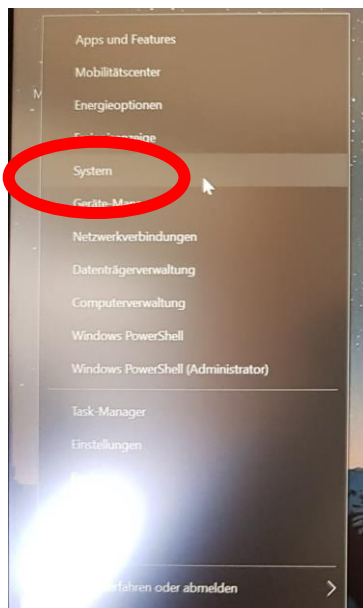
Apps und Features

Mobilitätscenter

Energieoptionen

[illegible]

System

Geräte-Ma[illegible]

Netzwerkverbindungen

Datenträgerverwaltung

Computerverwaltung

Windows PowerShell

Windows PowerShell (Administrator)

Task-Manager

Einstellungen

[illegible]

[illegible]

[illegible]rfahren oder abmelden